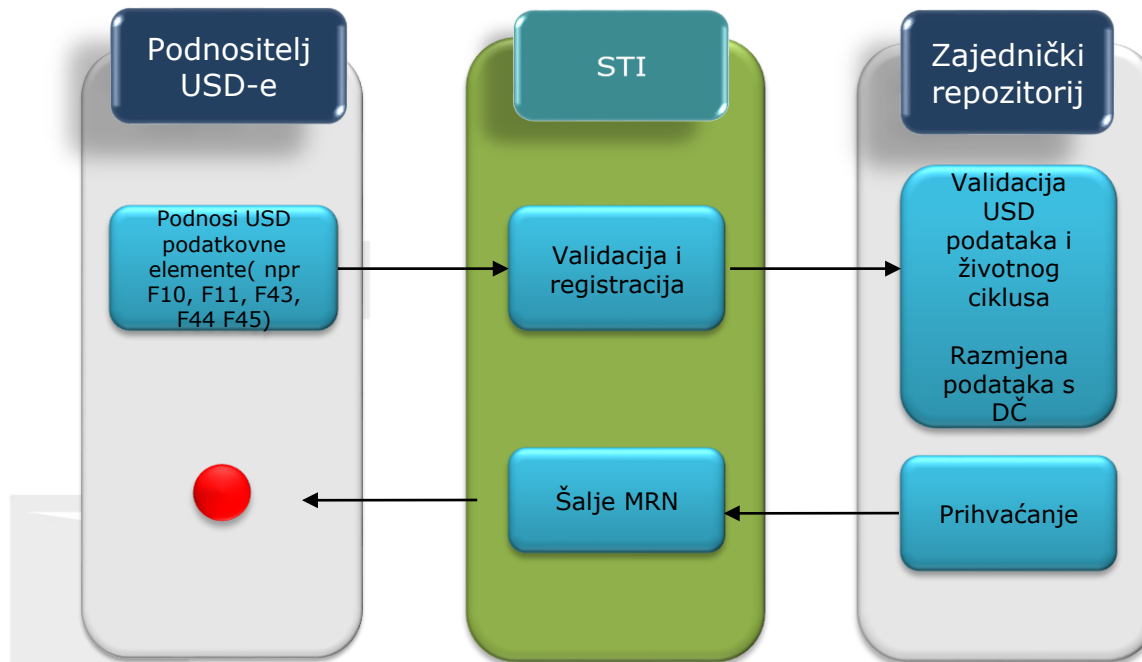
Podnositelj USD-e

STI

Zajednički repozitorij

Podnosi USD podatkovne elemente( npr F10, F11, F43, F44 F45)

Validacija i registracija

Validacija USD podataka i životnog ciklusa

Razmjena podataka s DČ

Šalje MRN

Prihvaćanje